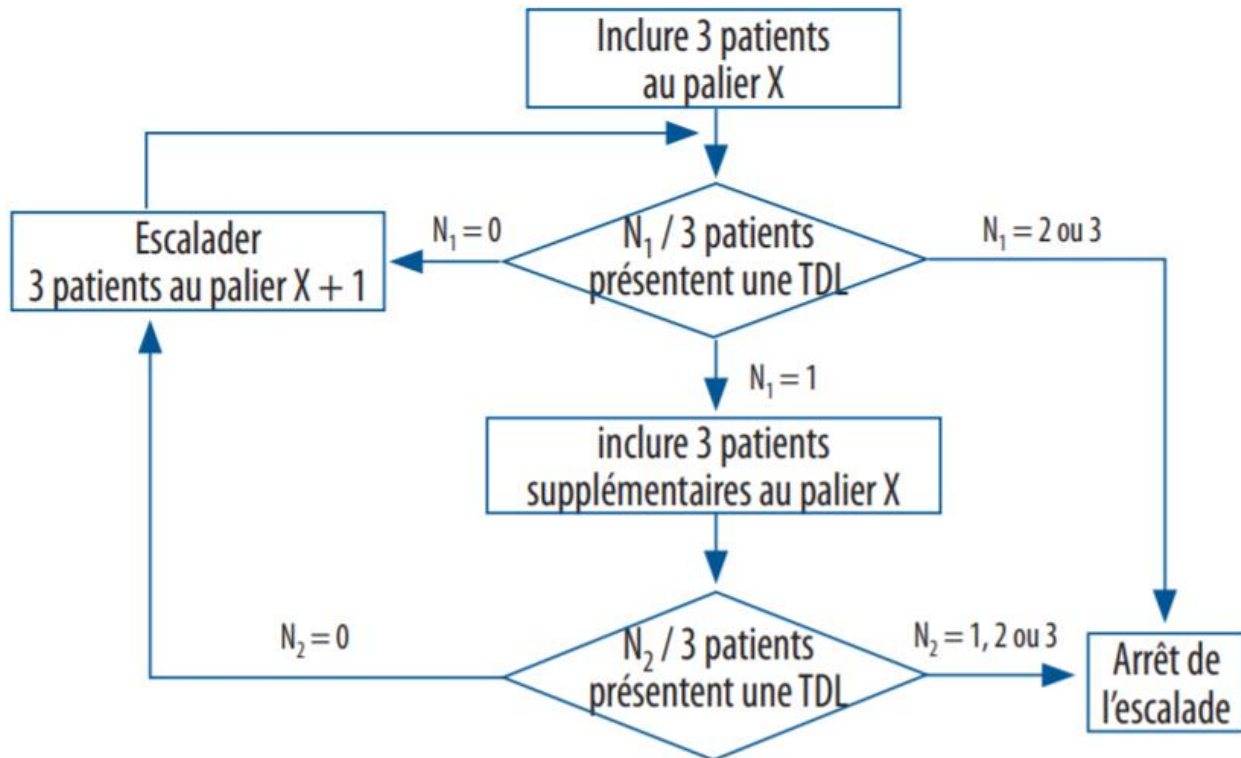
Inclure 3 patients au palier X

$N_1 = 0$

Escalader 3 patients au palier X + 1

$N_1$ / 3 patients présentent une TDL

$N_1 = 2$ ou 3

$N_1 = 1$

inclure 3 patients supplémentaires au palier X

$N_2 = 0$

$N_2$ / 3 patients présentent une TDL

$N_2 = 1$, 2 ou 3

Arrêt de l'escalade